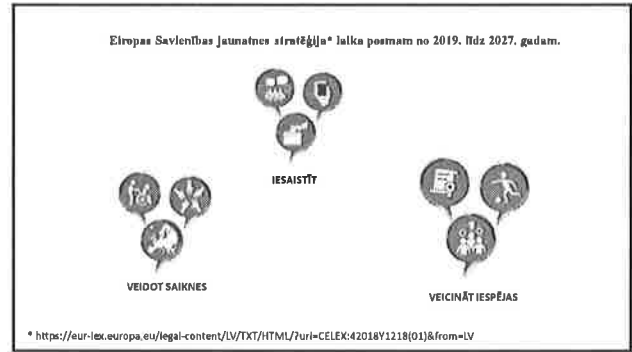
Eiropas Savienības Jaunatnes stratēģija* laika posmam no 2019. līdz 2027. gadam.

IESAISTĪT

VEIDOT SAIKNES

VEICINĀT IESPĒJAS

* https://eur-lex.europa.eu/legal-content/LV/TXT/HTML/?uri=CELEX:42018Y1218(01)&from=LV